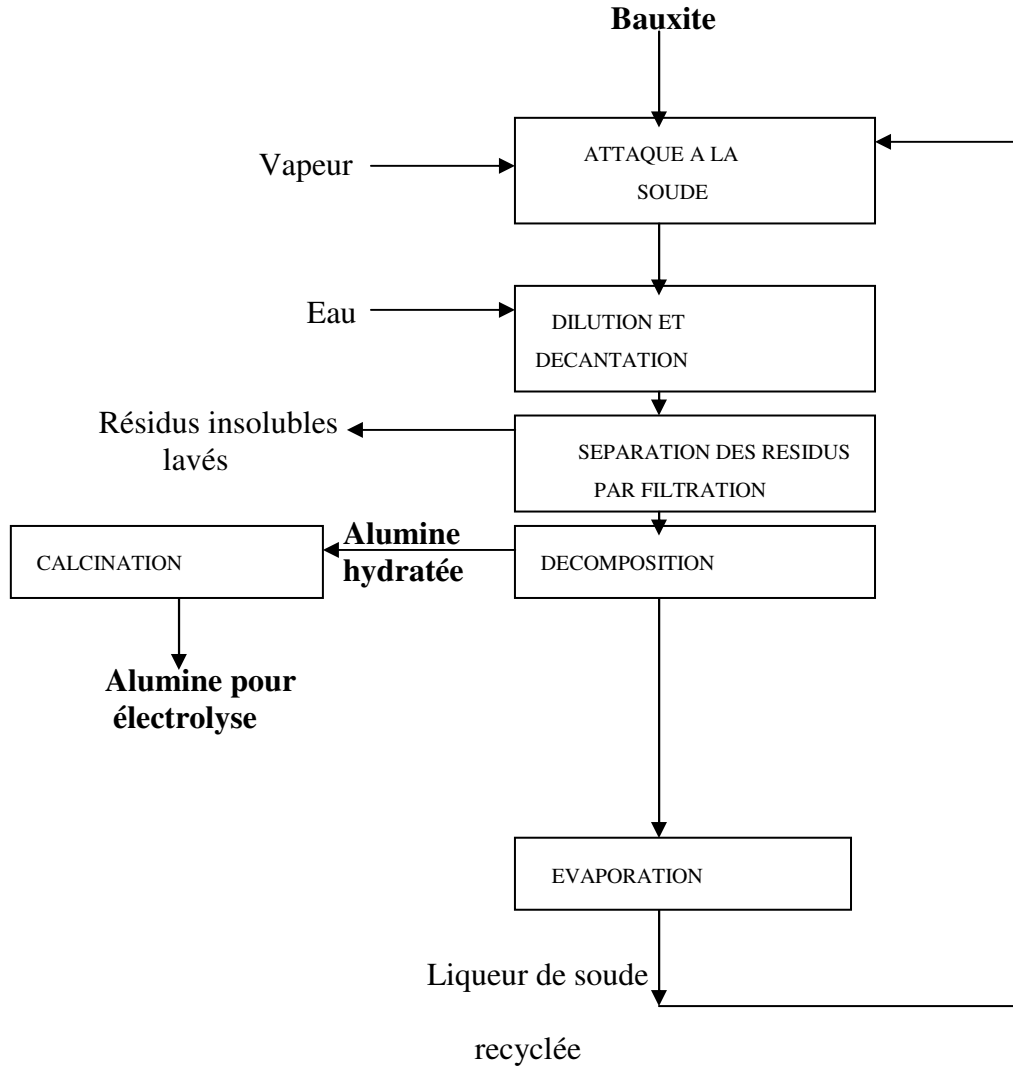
Bauxite

Vapeur

ATTAQUE A LA SOUDE

Eau

DILUTION ET DECANTATION

Résidus insolubles lavés

SEPARATION DES RESIDUS PAR FILTRATION

CALCINATION

Alumine hydratée

DECOMPOSITION

Alumine pour électrolyse

EVAPORATION

Liqueur de soude

recyclée